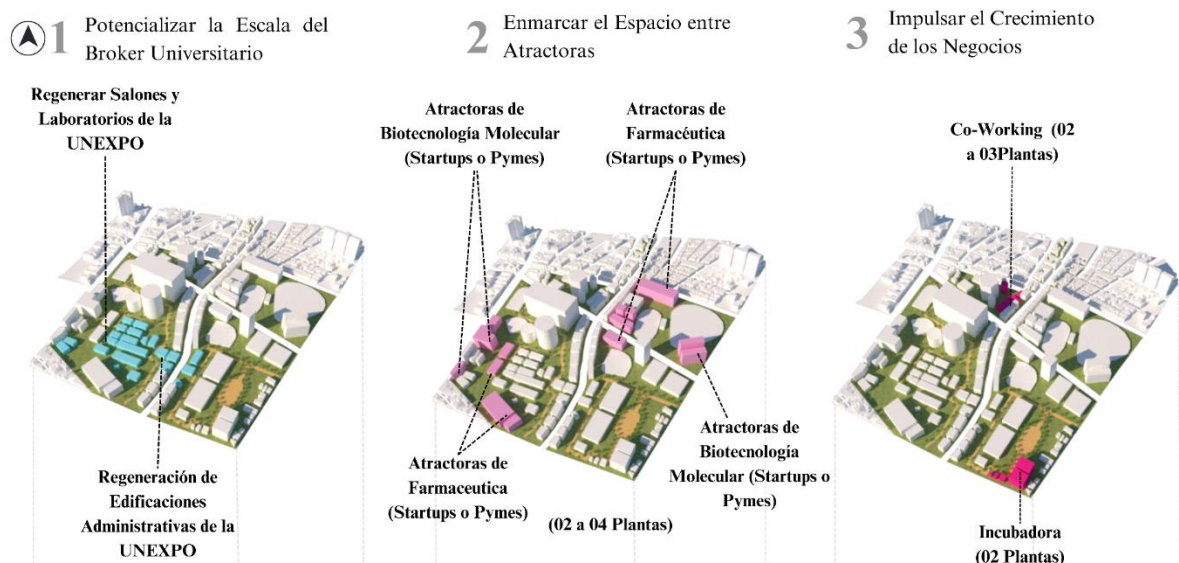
1 Potencializar la Escala del Broker Universitario

2 Enmarcar el Espacio entre Atractoras

3 Impulsar el Crecimiento de los Negocios

Regenerar Salones y Laboratorios de la UNEXPO

Regeneración de Edificaciones Administrativas de la UNEXPO

Atractoras de Biotecnología Molecular (Startups o Pymes)

Atractoras de Farmacéutica (Startups o Pymes)

Atractoras de Farmaceutica (Startups o Pymes)

Atractoras de Biotecnología Molecular (Startups o Pymes)

(02 a 04 Plantas)

Co-Working (02 a 03Plantas)

Incubadora (02 Plantas)